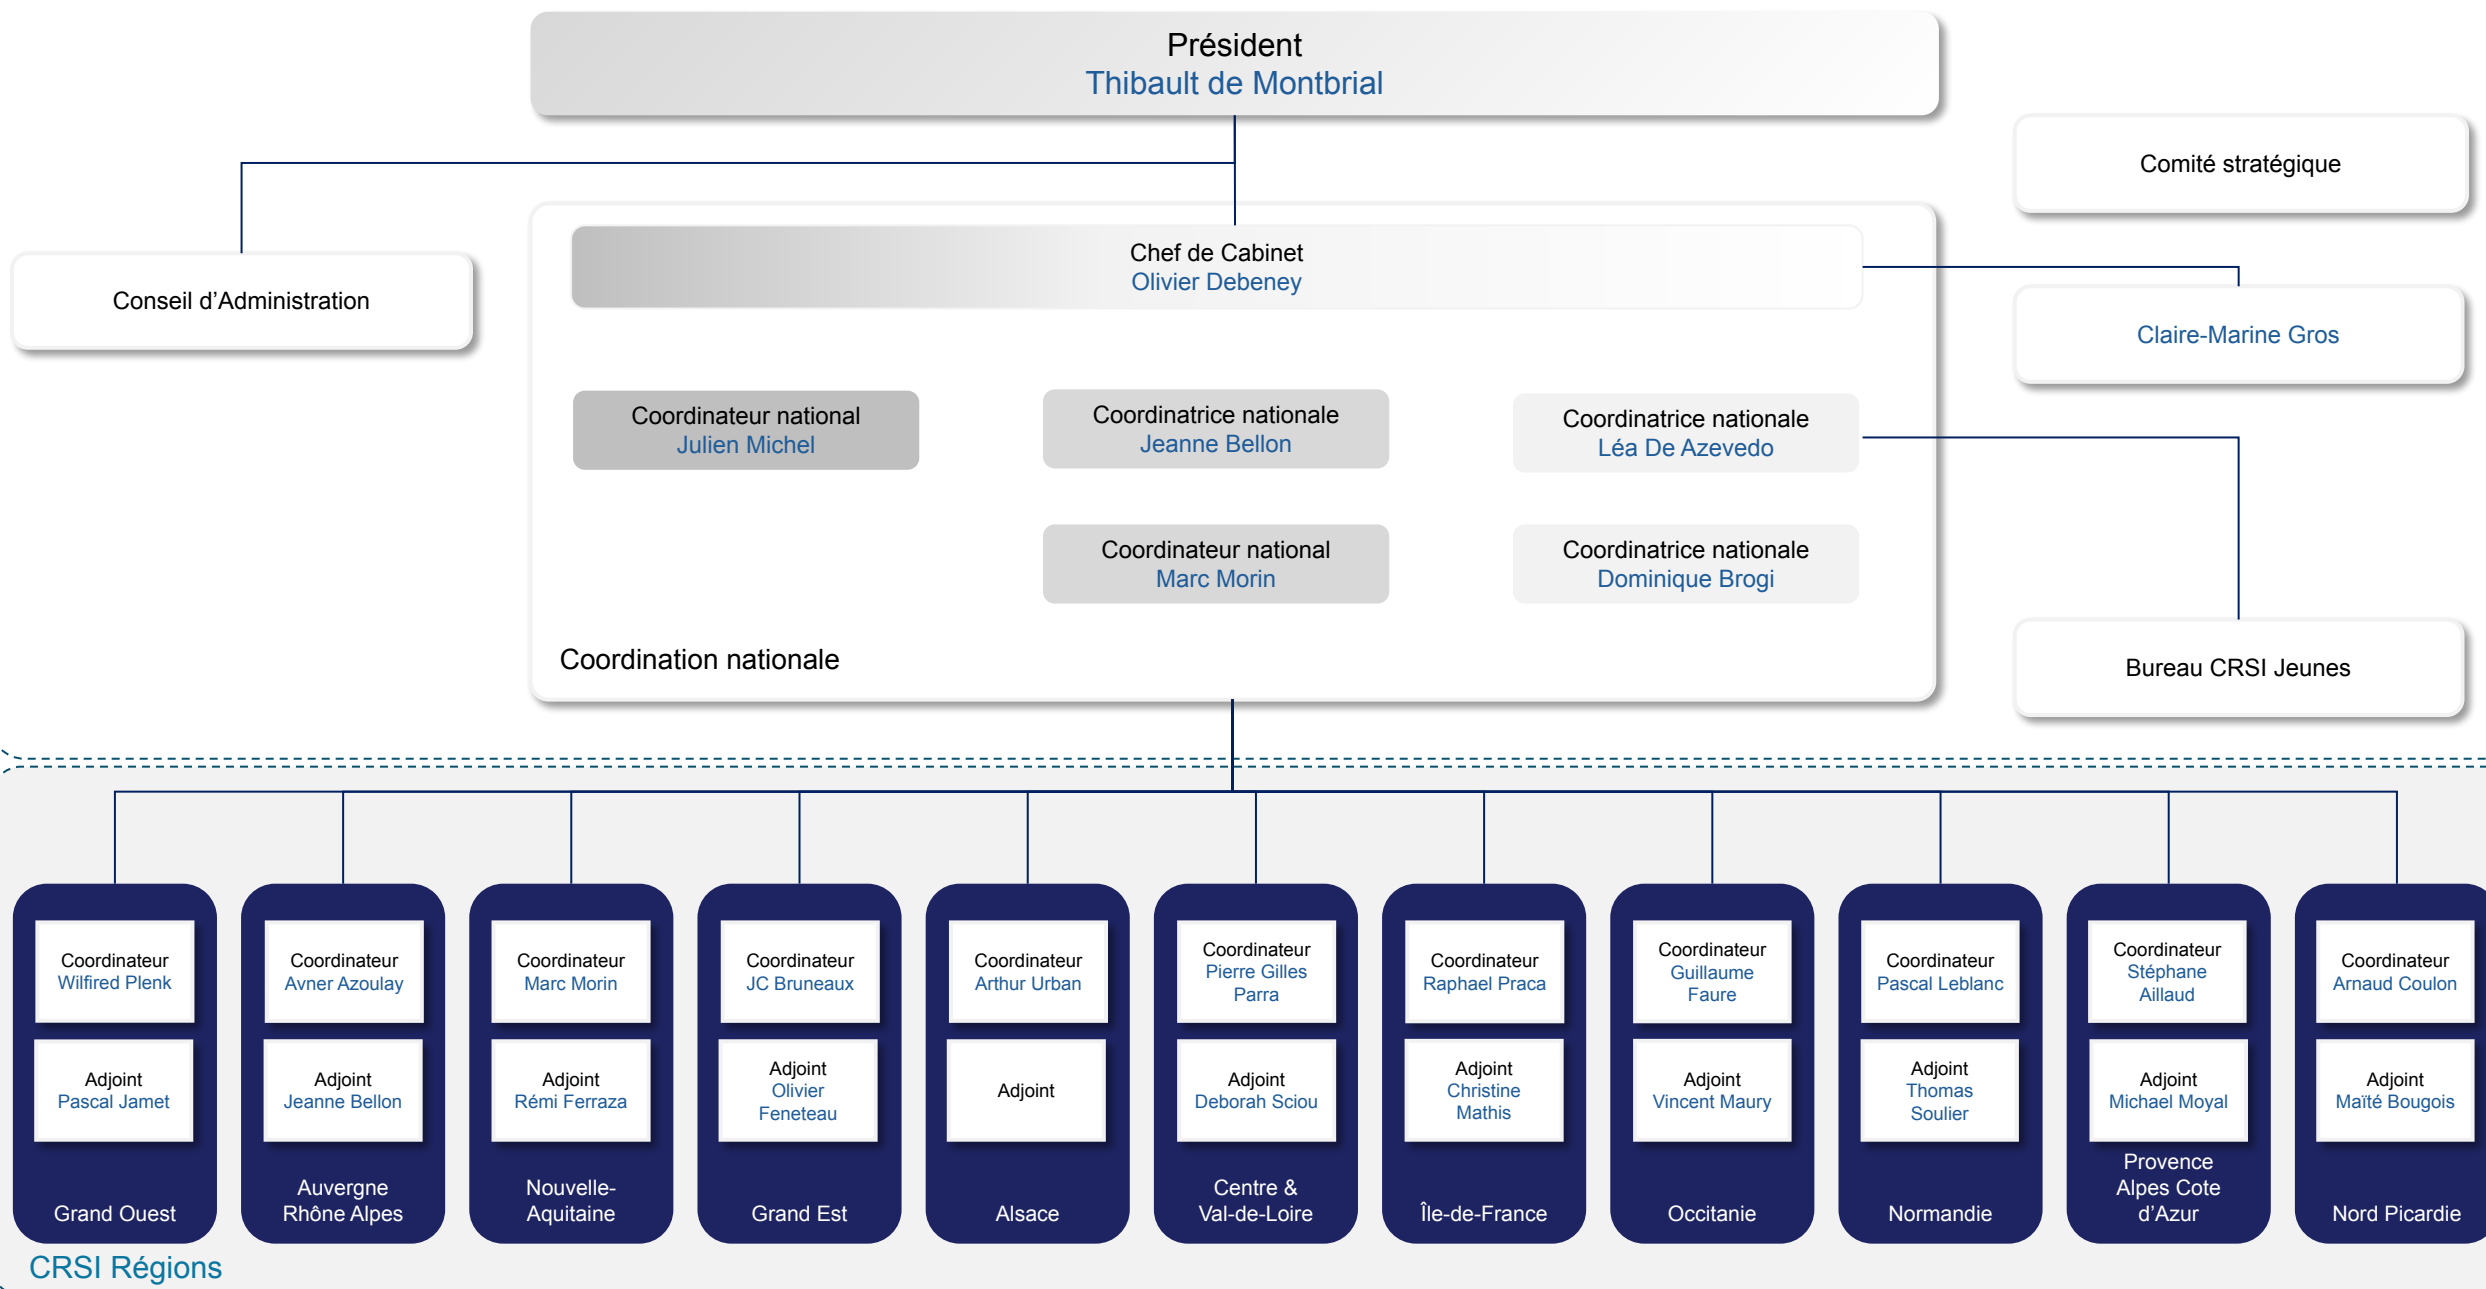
Président
Thibault de Montbrial

Comité stratégique

Conseil d’Administration

Chef de Cabinet
Olivier Debeney

Claire-Marine Gros

Coordinateur national
Julien Michel

Coordinatrice nationale
Jeanne Bellon

Coordinatrice nationale
Léa De Azevedo

Coordinateur national
Marc Morin

Coordinatrice nationale
Dominique Brogi

Coordination nationale

Bureau CRSI Jeunes

Coordinateur
Wilfried Plenk
Adjoint
Pascal Jamet
Grand Ouest

Coordinateur
Avner Azoulay
Adjoint
Jeanne Bellon
Auvergne Rhône Alpes

Coordinateur
Marc Morin
Adjoint
Rémi Ferraza
Nouvelle-Aquitaine

Coordinateur
JC Bruneaux
Adjoint
Olivier Feneteau
Grand Est

Coordinateur
Arthur Urban
Adjoint
Alsace

Coordinateur
Pierre Gilles Parra
Adjoint
Deborah Sciou
Centre & Val-de-Loire

Coordinateur
Raphael Praca
Adjoint
Christine Mathis
Île-de-France

Coordinateur
Guillaume Faure
Adjoint
Vincent Maury
Occitanie

Coordinateur
Pascal Leblanc
Adjoint
Thomas Soulier
Normandie

Coordinateur
Stéphane Aillaud
Adjoint
Michael Moyal
Provence Alpes Cote d’Azur

Coordinateur
Arnaud Coulon
Adjoint
Maïté Bougois
Nord Picardie

CRSI Régions